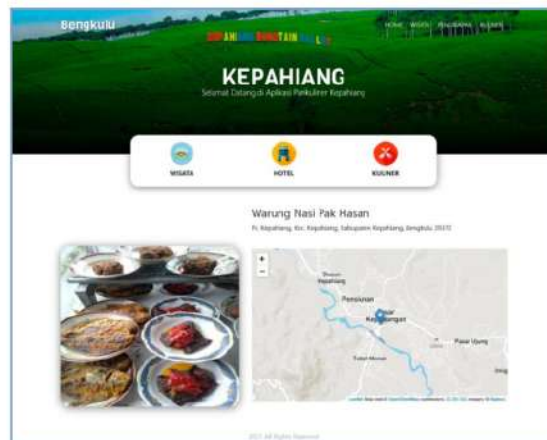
Bengkulu

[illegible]

HOME WISATA PENGINAPAN KULINER

KEPAHIANG

Selamat Datang di Aplikasi Pariwisata Kepahiang

WISATA

HOTEL

KULINER

Warung Nasi Pak Hasan

Pr. Kepahiang, Kec. Kepahiang, Kabupaten Kepahiang, Bengkulu 39372

+
−

Kepahiang

Pensiunan

Pasar Kepahiangan

Pasar Ujung

Leaflet | Map data © OpenStreetMap contributors, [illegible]

2021 All Rights Reserved